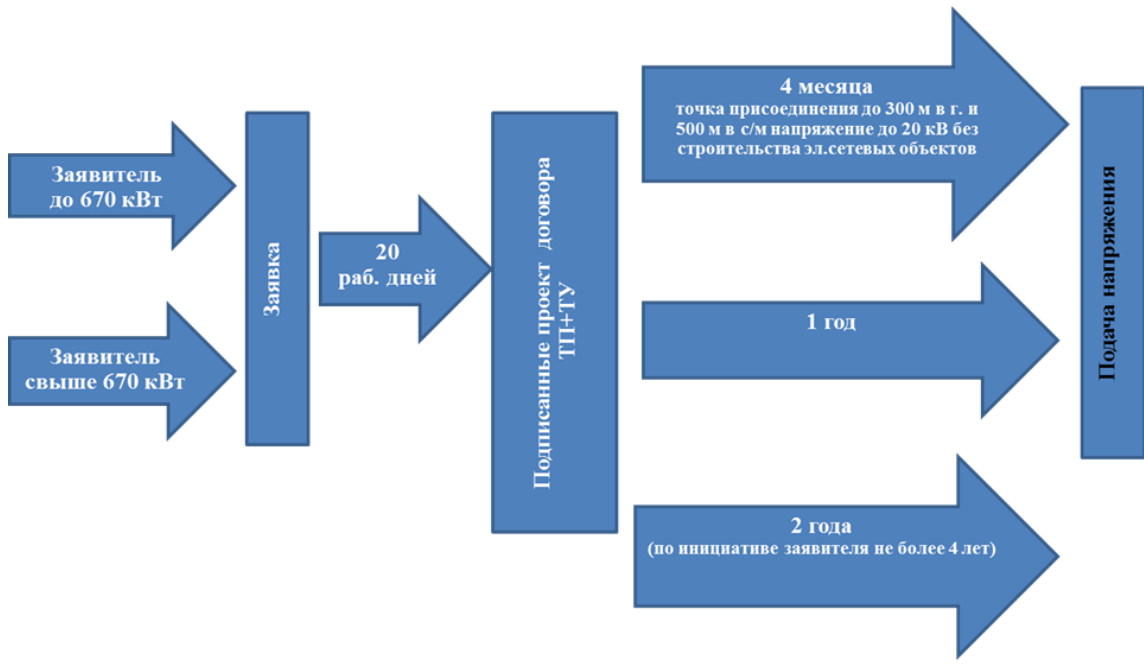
Заявитель до 670 кВт

Заявитель свыше 670 кВт

Заявка

20 раб. дней

Подписанные проект договора ТП+ТУ

4 месяца
точка присоединения до 300 м в г. и 500 м в с/м напряжение до 20 кВ без строительства эл.сетевых объектов

1 год

2 года
(по инициативе заявителя не более 4 лет)

Подача напряжения